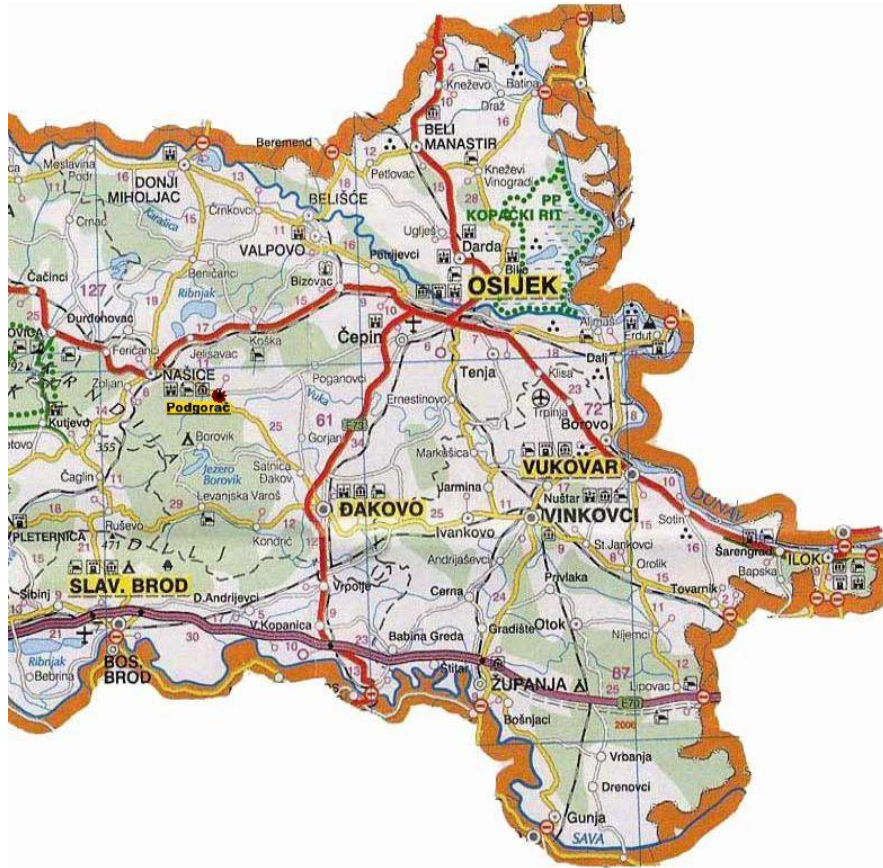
Kneževo
Batina
Draž
Beremend
BELI MANASTIR
Meslavina
Podr.
DONJI MIHOLJAC
Petlovac
Kneževi Vinogradi
PP KOPAČKI RIT
Karašica
Črnkovci
BELIŠĆE
Crnac
Bistrinci
Uglješ
Darda
VALPOVO
Bilje
Čačinci
127
Beničanci
Petrijevci
OSIJEK
Ribnjak
Bizovac
Đurđenovac
Koška
Čepin
Almaš
Erdut
Feričanci
Jelisavac
Dalj
Zdenci
NAŠICE
Poganovci
Tenja
Klisa
Podgorač
Vuka
Ernestinovo
Trpinja
Kutjevo
Borovik
61
Gorjan
E73
72
Borovo
Jezero Borovik
Satnica Đakov.
Markušica
VUKOVAR
Čaglin
Levanjska Varoš
Jarmina
Nuštar
DUNAV
PLETERNICA
Ruševo
ĐAKOVO
VINKOVCI
Sotin
471
Kondrić
Ivankovo
St. Jankovci
Šarengrad
Andrijaševci
Orolik
Bapska
ILOK
SLAV. BROD
Vrpolje
Cerna
Privlaka
Tovarnik
Sibinj
D. Andrijevci
V. Kopanica
Gradište
Otok
Nijemci
Babina Greda
Ribnjak
Bebrina
BOS. BROD
Štitar
ŽUPANJA
Lipovac
87
E70
2006
Bošnjaci
Vrbanja
Drenovci
Gunja
SAVA